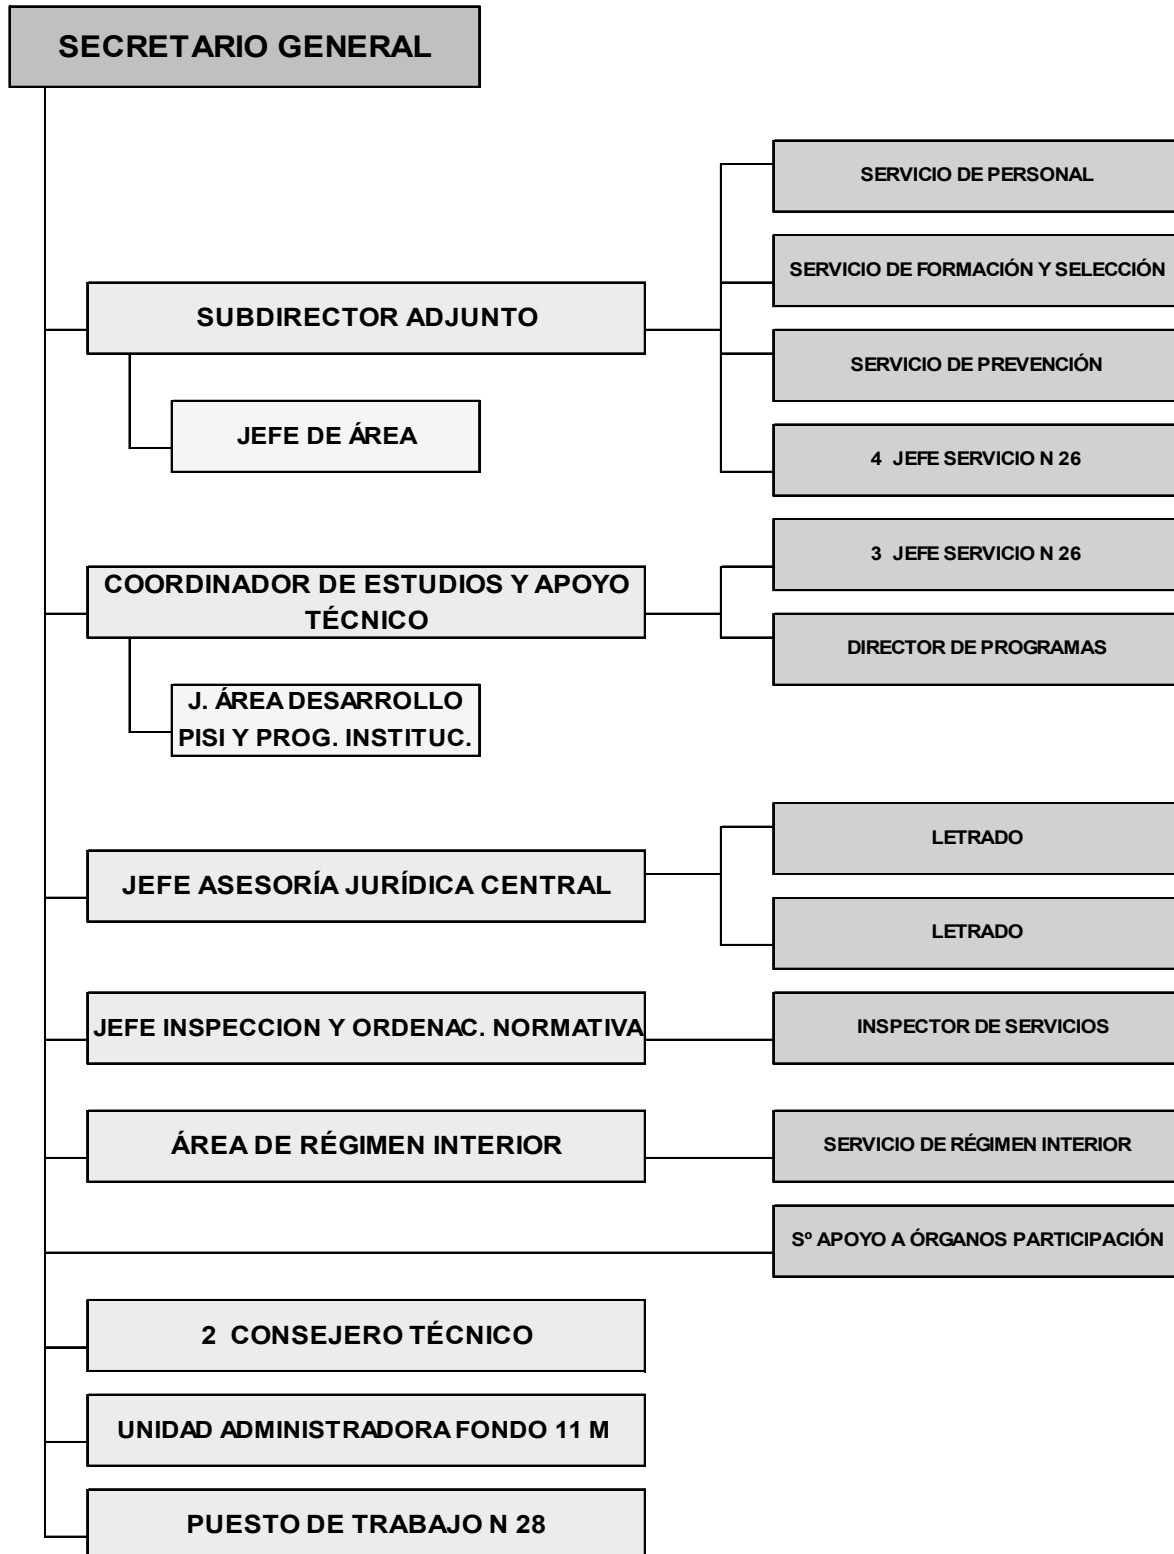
SECRETARIO GENERAL

SUBDIRECTOR ADJUNTO

JEFE DE ÁREA

SERVICIO DE PERSONAL

SERVICIO DE FORMACIÓN Y SELECCIÓN

SERVICIO DE PREVENCIÓN

4 JEFE SERVICIO N 26

COORDINADOR DE ESTUDIOS Y APOYO TÉCNICO

J. ÁREA DESARROLLO PISI Y PROG. INSTITUC.

3 JEFE SERVICIO N 26

DIRECTOR DE PROGRAMAS

JEFE ASESORÍA JURÍDICA CENTRAL

LETRADO

LETRADO

JEFE INSPECCION Y ORDENAC. NORMATIVA

INSPECTOR DE SERVICIOS

ÁREA DE RÉGIMEN INTERIOR

SERVICIO DE RÉGIMEN INTERIOR

Sº APOYO A ÓRGANOS PARTICIPACIÓN

2 CONSEJERO TÉCNICO

UNIDAD ADMINISTRADORA FONDO 11 M

PUESTO DE TRABAJO N 28